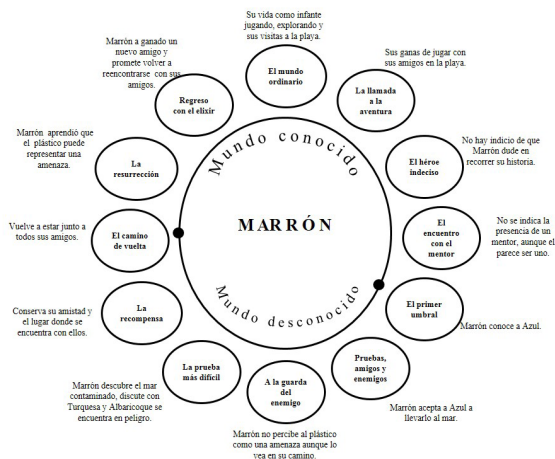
Su vida como infante jugando, explorando y sus visitas a la playa.

El mundo ordinario

Sus ganas de jugar con sus amigos en la playa.

La llamada a la aventura

No hay indicio de que Marrón dude en recorrer su historia.

El héroe indeciso

No se indica la presencia de un mentor, aunque el parece ser uno.

El encuentro con el mentor

El primer umbral

Marrón conoce a Azul.

Pruebas, amigos y enemigos

Marrón acepta a Azul a llevarlo al mar.

A la guarda del enemigo

Marrón no percibe al plástico como una amenaza aunque lo vea en su camino.

La prueba más difícil

Marrón descubre el mar contaminado, discute con Turquesa y Albaricoque se encuentra en peligro.

La recompensa

Conserva su amistad y el lugar donde se encuentra con ellos.

El camino de vuelta

Vuelve a estar junto a todos sus amigos.

La resurrección

Marrón aprendió que el plástico puede representar una amenaza.

Regreso con el elixir

Marrón a ganado un nuevo amigo y promete volver a reencontrarse con sus amigos.

Mundo conocido

MARRÓN

Mundo desconocido